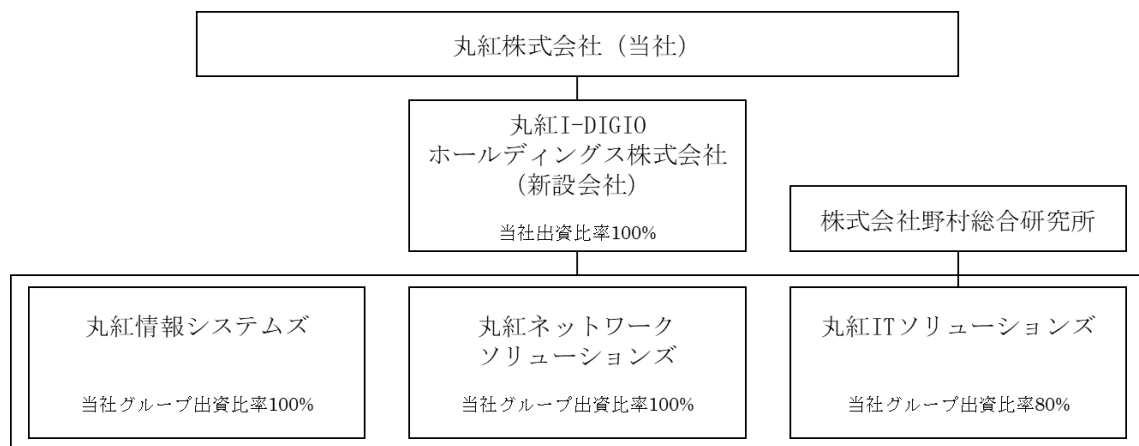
丸紅株式会社（当社）

丸紅I-DIGIO
ホールディングス株式会社
（新設会社）
当社出資比率100%

株式会社野村総合研究所

丸紅情報システムズ
当社グループ出資比率100%

丸紅ネットワーク
ソリューションズ
当社グループ出資比率100%

丸紅ITソリューションズ
当社グループ出資比率80%